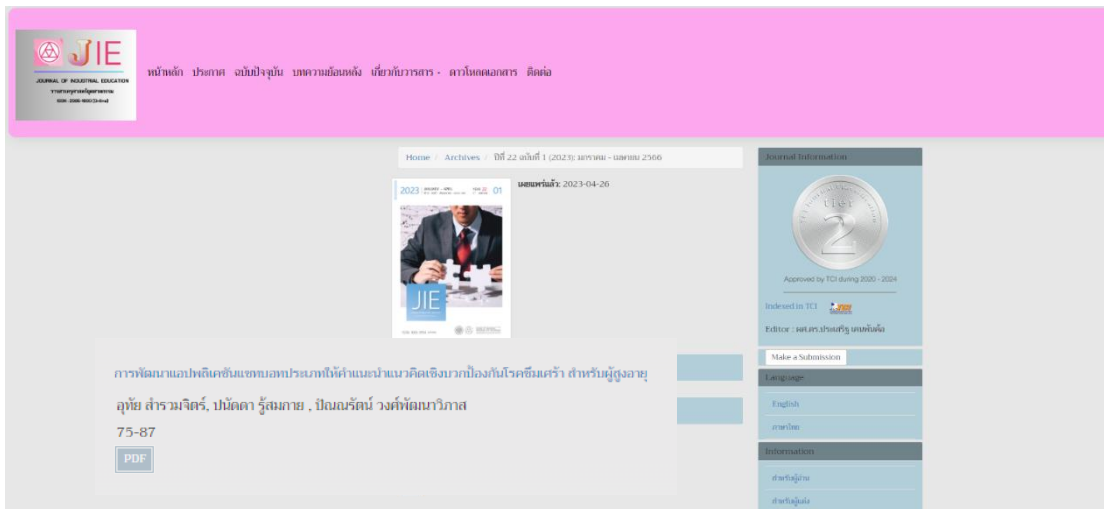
JIE
JOURNAL OF INDUSTRIAL EDUCATION
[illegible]
ISSN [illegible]

หน้าหลัก ประกาศ ฉบับปัจจุบัน บทความย้อนหลัง เกี่ยวกับวารสาร ▾ ดาวโหลดเอกสาร ติดต่อ

Home / Archives / ปีที่ 22 ฉบับที่ 1 (2023): มกราคม - เมษายน 2566

เผยแพร่แล้ว: 2023-04-26

2023 01
JIE

การพัฒนาแอปพลิเคชันแชทบอทประเภทให้คำแนะนำแนวคิดเชิงบวกป้องกันโรคซึมเศร้า สำหรับผู้สูงอายุ

อุทัย สำราญจิตร์, ปนัดดา รู้สมภาย , ปัณณรัตน์ วงศ์พัฒนาวิภาส

75-87

PDF

Journal Information

tier 2

Approved by TCI during 2020 - 2024

Indexed in TCI

Editor : ผศ.ดร.ประเสริฐ เตชพันธ์ผล

Make a Submission

Language

English

ภาษาไทย

Information

สำหรับผู้อ่าน

สำหรับผู้แต่ง